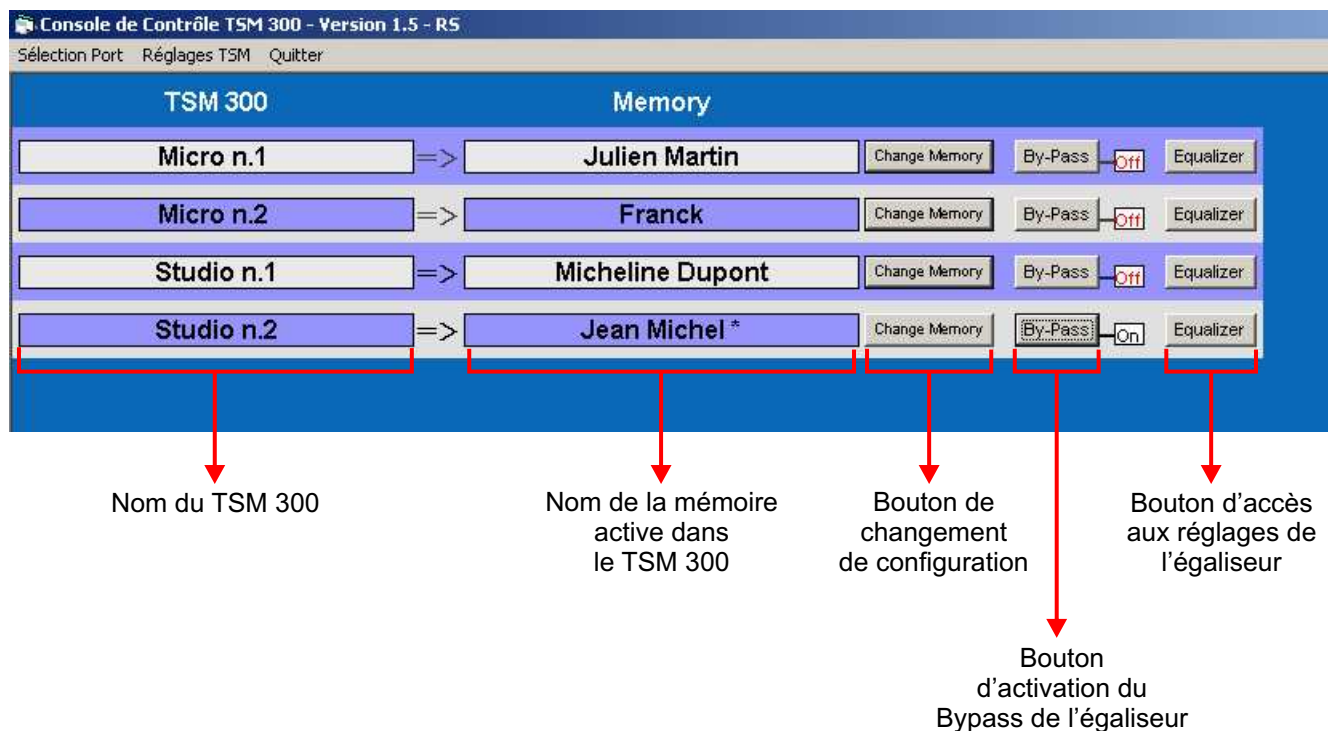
Console de Contrôle TSM 300 - Version 1.5 - RS

Sélection Port Réglages TSM Quitter

TSM 300

Memory

Micro n.1 => Julien Martin Change Memory By-Pass Off Equalizer

Micro n.2 => Franck Change Memory By-Pass Off Equalizer

Studio n.1 => Micheline Dupont Change Memory By-Pass Off Equalizer

Studio n.2 => Jean Michel * Change Memory By-Pass On Equalizer

Nom du TSM 300

Nom de la mémoire active dans le TSM 300

Bouton de changement de configuration

Bouton d'accès aux réglages de l'égaliseur

Bouton d'activation du Bypass de l'égaliseur